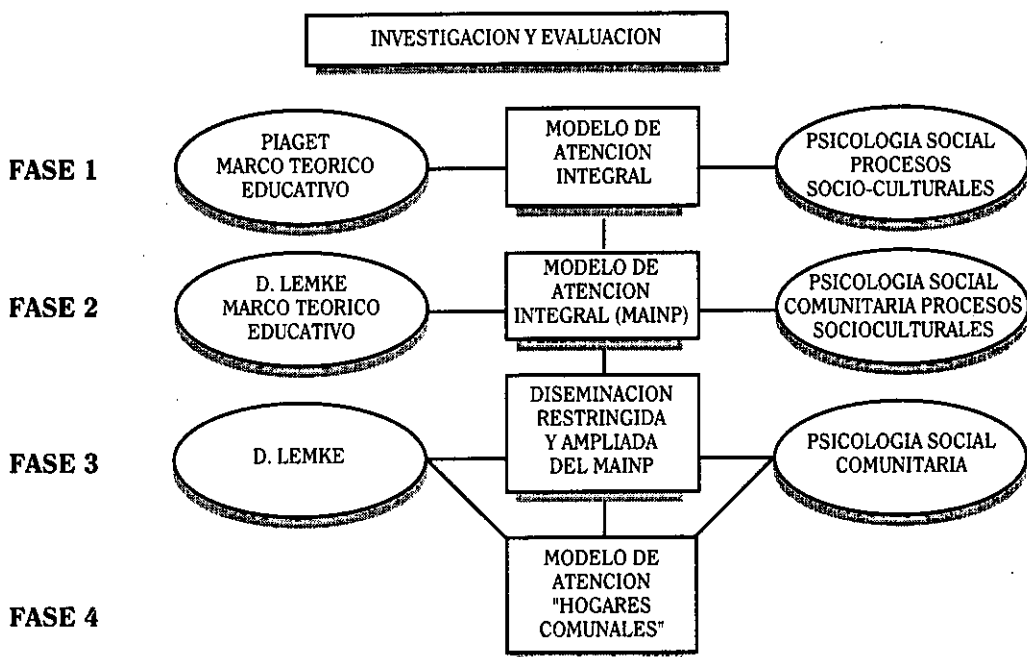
INVESTIGACION Y EVALUACION

FASE 1

PIAGET MARCO TEORICO EDUCATIVO

MODELO DE ATENCION INTEGRAL

PSICOLOGIA SOCIAL PROCESOS SOCIO-CULTURALES

FASE 2

D. LEMKE MARCO TEORICO EDUCATIVO

MODELO DE ATENCION INTEGRAL (MAINP)

PSICOLOGIA SOCIAL COMUNITARIA PROCESOS SOCIOCULTURALES

FASE 3

D. LEMKE

DISEMINACION RESTRINGIDA Y AMPLIADA DEL MAINP

PSICOLOGIA SOCIAL COMUNITARIA

FASE 4

MODELO DE ATENCION "HOGARES COMUNALES"